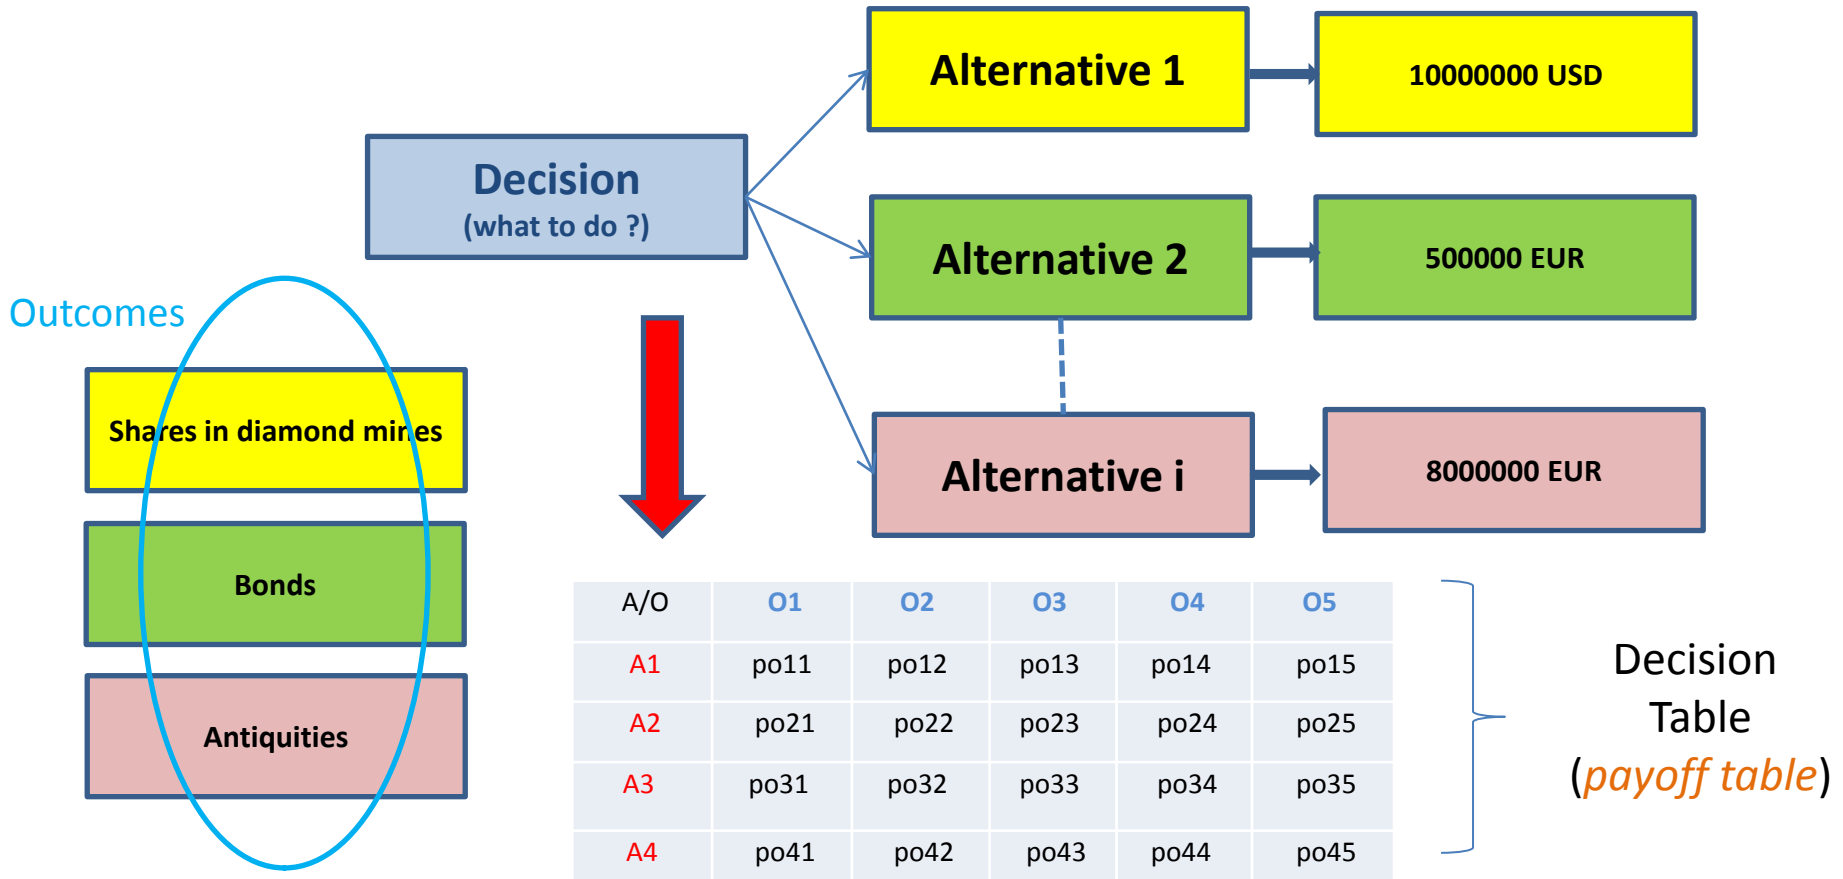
Decision
(what to do ?)

Alternative 1

10000000 USD

Alternative 2

500000 EUR

Alternative i

8000000 EUR

Outcomes

Shares in diamond mines

Bonds

Antiquities

| A/O | O1 | O2 | O3 | O4 | O5 |
|---|---|---|---|---|---|
| A1 | po11 | po12 | po13 | po14 | po15 |
| A2 | po21 | po22 | po23 | po24 | po25 |
| A3 | po31 | po32 | po33 | po34 | po35 |
| A4 | po41 | po42 | po43 | po44 | po45 |

Decision Table (payoff table)